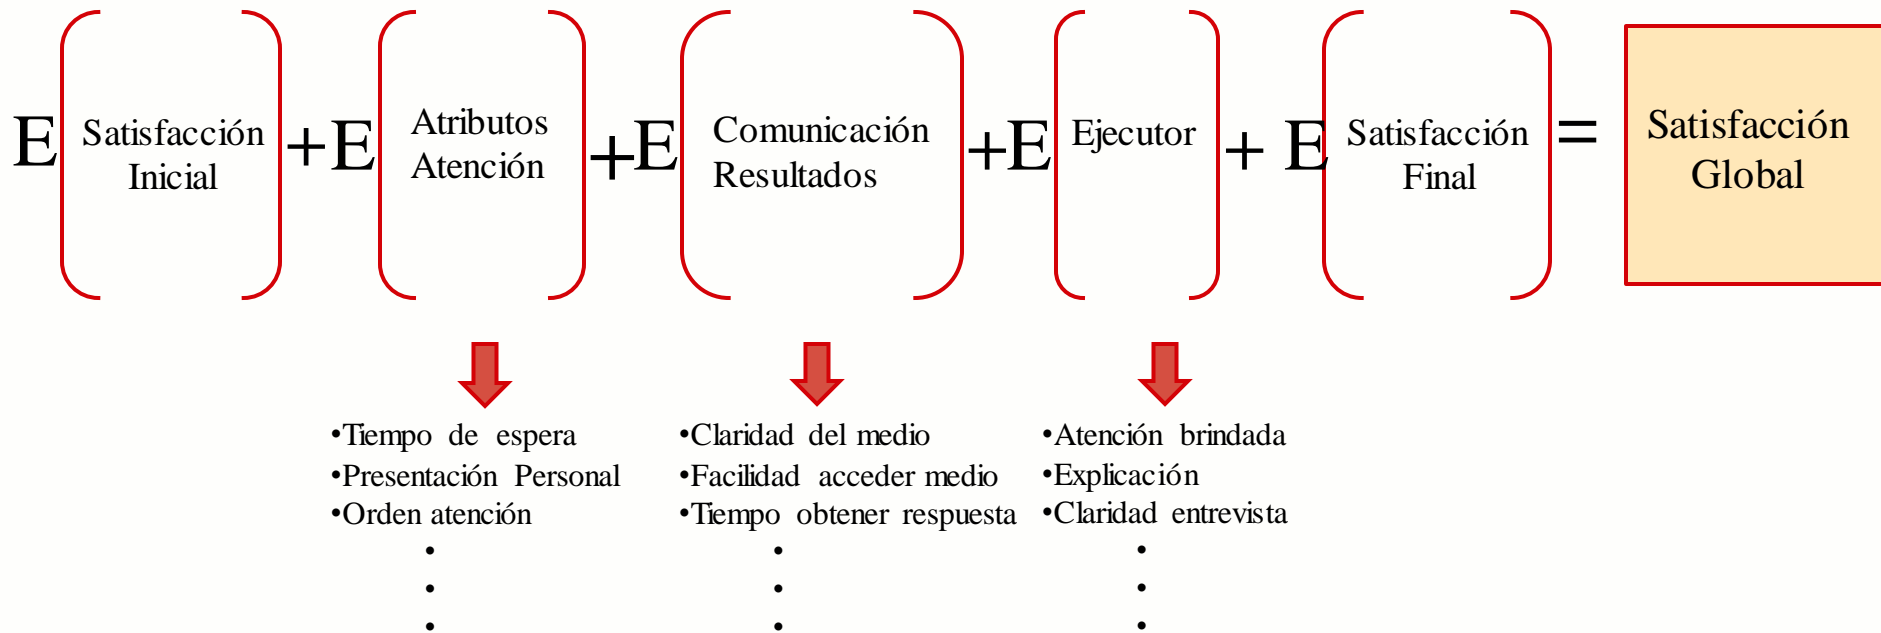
E Satisfacción Inicial +E Atributos Atención +E Comunicación Resultados +E Ejecutor + E Satisfacción Final = Satisfacción Global

•Tiempo de espera
•Presentación Personal
•Orden atención
⋮

•Claridad del medio
•Facilidad acceder medio
•Tiempo obtener respuesta
⋮

•Atención brindada
•Explicación
•Claridad entrevista
⋮